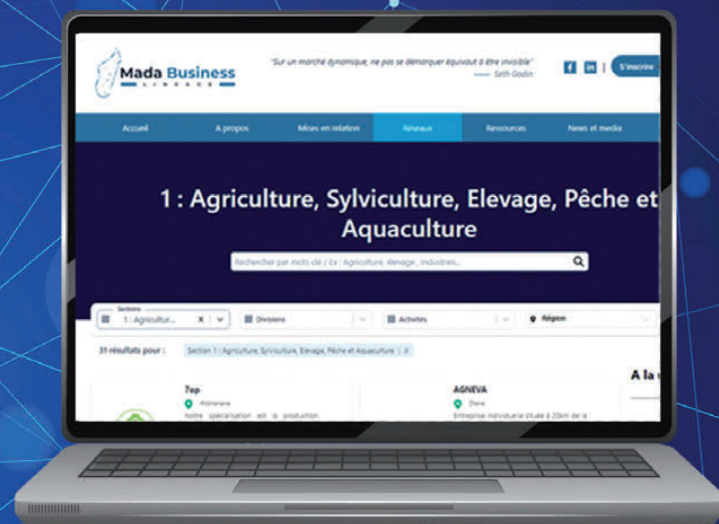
Mada Business
LINKAGE

"Sur un marché dynamique, ne pas se démarquer équivaut à être invisible"
— Seth Godin

S'inscrire

Accueil
A propos
Mises en relation
Niveaux
Ressources
News et media

1 : Agriculture, Sylviculture, Elevage, Pêche et Aquaculture

Rechercher par mots clé / Ex : Agriculture, élevage, industries...

Sections
1 : Agricultur...
Divisions
Activités
Région

31 résultats pour :
Section 1 : Agriculture, Sylviculture, Elevage, Pêche et Aquaculture

7ep
Atsinanana
Notre spécialisation est la production

AGNEVA
Diana
Entreprise individuelle située à 20km de la

A la